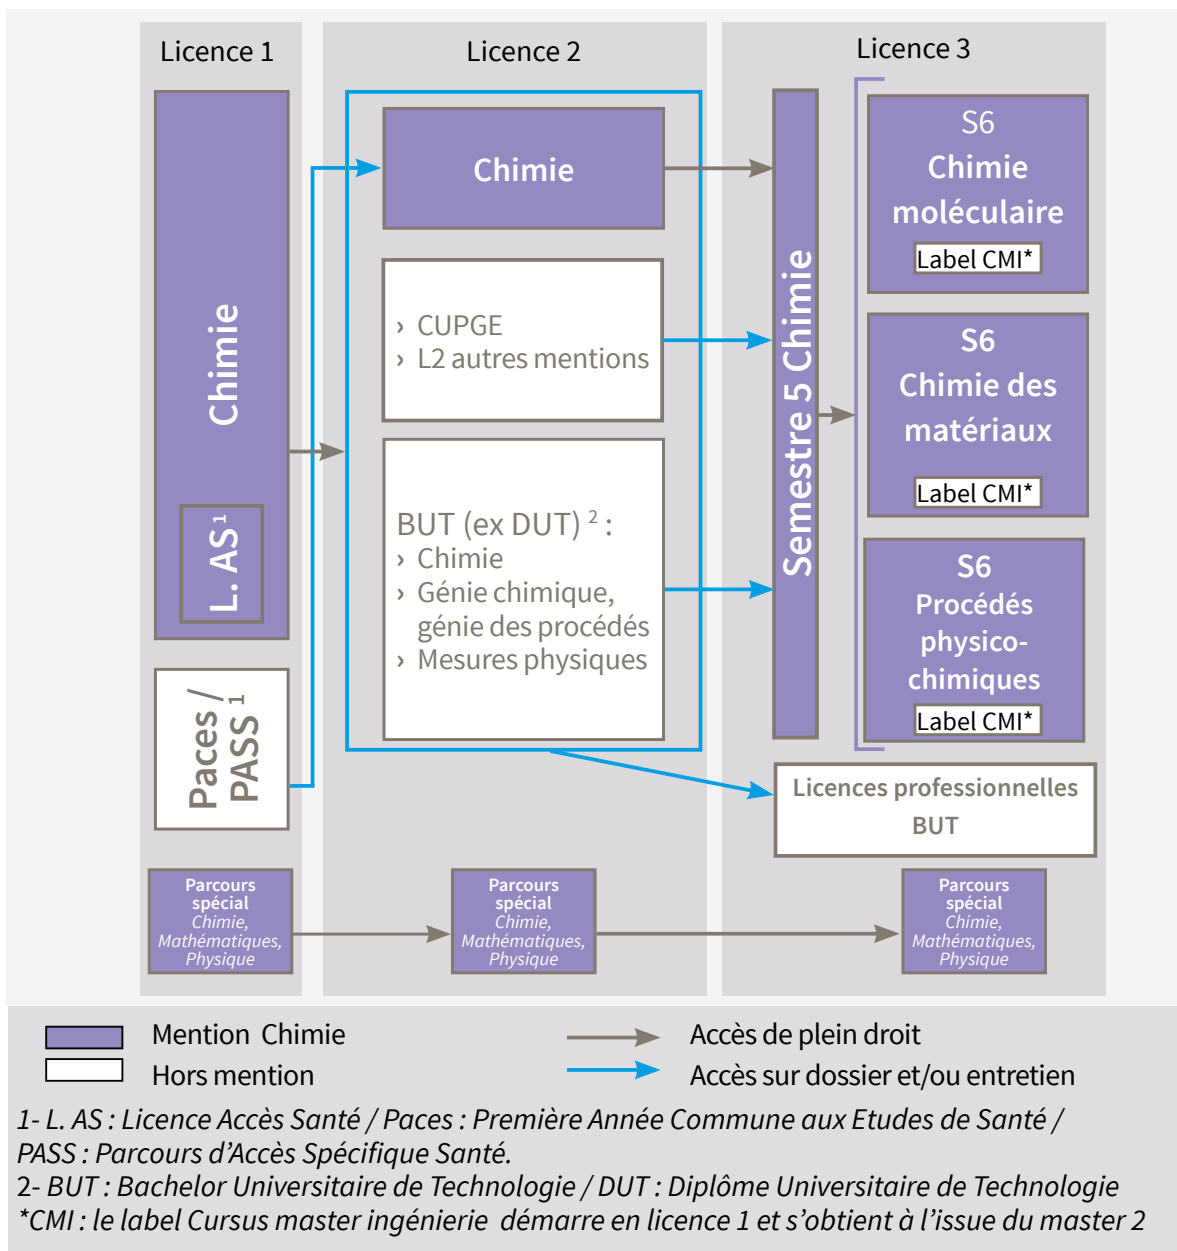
Licence 1

Chimie

L. AS$^1$

Paces / PASS $^1$

Licence 2

Chimie

› CUPGE
› L2 autres mentions

BUT (ex DUT) $^2$ :
› Chimie
› Génie chimique, génie des procédés
› Mesures physiques

Licence 3

Semestre 5 Chimie

S6
Chimie moléculaire
Label CMI*

S6
Chimie des matériaux
Label CMI*

S6
Procédés physico-chimiques
Label CMI*

Licences professionnelles
BUT

Parcours spécial
Chimie, Mathématiques, Physique

Parcours spécial
Chimie, Mathématiques, Physique

Parcours spécial
Chimie, Mathématiques, Physique

Mention Chimie
Hors mention

Accès de plein droit
Accès sur dossier et/ou entretien

1- L. AS : Licence Accès Santé / Paces : Première Année Commune aux Etudes de Santé / PASS : Parcours d'Accès Spécifique Santé.
2- BUT : Bachelor Universitaire de Technologie / DUT : Diplôme Universitaire de Technologie
*CMI : le label Cursus master ingénierie démarre en licence 1 et s'obtient à l'issue du master 2